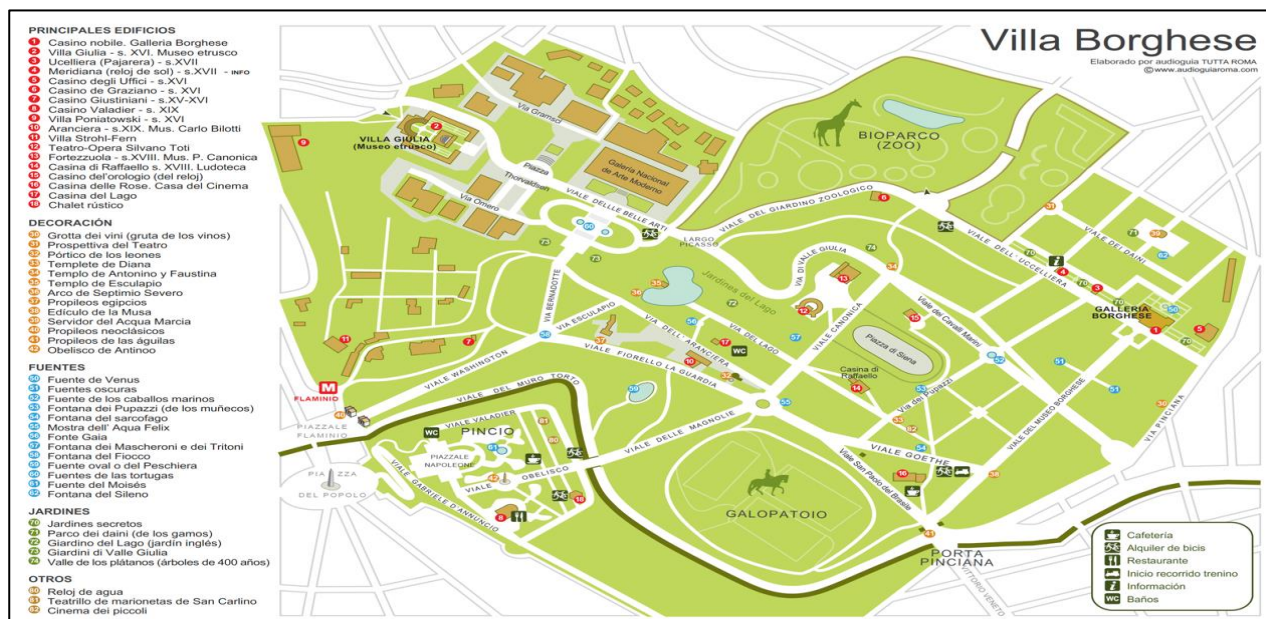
PRINCIPALES EDIFICIOS
1 Casino nobile. Galleria Borghese
2 Villa Giulia - s. XVI. Museo etrusco
3 Ucelliera (Pajarera) - s.XVII
4 Meridiana (reloj de sol) - s.XVII - INFO
5 Casino degli Uffici - s.XVI
6 Casino de Graziano - s. XVI
7 Casino Giustiniani - s.XV-XVI
8 Casino Valadier - s. XIX
9 Villa Poniatowski - s. XVI
10 Aranciera - s.XIX. Mus. Carlo Bilotti
11 Villa Strohl-Fern
12 Teatro-Opera Silvano Toti
13 Fortezzuola - s.XVIII. Mus. P. Canonica
14 Casina di Raffaello s. XVIII. Ludoteca
15 Casino del'orologio (del reloj)
16 Casina delle Rose. Casa del Cinema
17 Casina del Lago
18 Chalet rústico

DECORACIÓN
30 Grotta dei vini (gruta de los vinos)
31 Prospettiva del Teatro
32 Pórtico de los leones
33 Templete de Diana
34 Templo de Antonino y Faustina
35 Templo de Esculapio
36 Arco de Septimio Severo
37 Propileos egipcios
38 Edículo de la Musa
39 Servidor del Acqua Marcia
40 Propileos neoclásicos
41 Propileos de las águilas
42 Obelisco de Antinoo

FUENTES
50 Fuente de Venus
51 Fuentes oscuras
52 Fuente de los caballos marinos
53 Fontana dei Pupazzi (de los muñecos)
54 Fontana del sarcofago
55 Mostra dell' Aqua Felix
56 Fonte Gaia
57 Fontana dei Mascheroni e dei Tritoni
58 Fontana del Fiocco
59 Fuente oval o del Peschiera
60 Fuentes de las tortugas
61 Fuente del Moisés
62 Fontana del Sileno

JARDINES
70 Jardines secretos
71 Parco dei daini (de los gamos)
72 Giardino del Lago (jardín inglés)
73 Giardini di Valle Giulia
74 Valle de los plátanos (árboles de 400 años)

OTROS
80 Reloj de agua
81 Teatrillo de marionetas de San Carlino
82 Cinema dei piccoli

Villa Borghese
Elaborado por audioguia TUTTA ROMA
©www.audioguiaroma.com

BIOPARCO (ZOO)
VILLA GIULIA (Museo etrusco)
Via Gramsci
Piazza Thorvaldsen
Galleria Nacional de Arte Moderno
Via Omero
VIALE DELLE BELLE ARTI
LARGO PICASSO
VIALE DEL GIARDINO ZOOLOGICO
VIALE DELL'UCCELLIERA
VIALE DEI DAINI
GALLERIA BORGHESE
VIA DI VALLE GIULIA
Jardines del Lago
VIA BERNADOTTE
VIA ESCULAPIO
VIA DELL'ARANCIERA
VIA DEL LAGO
VIALE CANONICA
Viale dei Cavalli Marini
Piazza di Siena
Casina di Raffaello
Via dei Pupazzi
VIALE FIORELLO LA GUARDIA
VIALE WASHINGTON
VIALE DEL MURO TORTO
FLAMINIO
PIAZZALE FLAMINIO
VIALE VALADIER
PINCIO
PIAZZALE NAPOLEONE
VIALE OBELISCO
VIALE DELLE MAGNOLIE
VIALE DEL MUSEO BORGHESE
VIA PINCIANA
VIALE GOETHE
Viale San Paolo del Brasile
PIAZZA DEL POPOLO
VIALE GABRIELE D'ANNUNZIO
GALOPATOIO
PORTA PINCIANA
VITTORIO VENETO
WC

Cafetería
Alquiler de bicis
Restaurante
Inicio recorrido trenino
Información
WC Baños